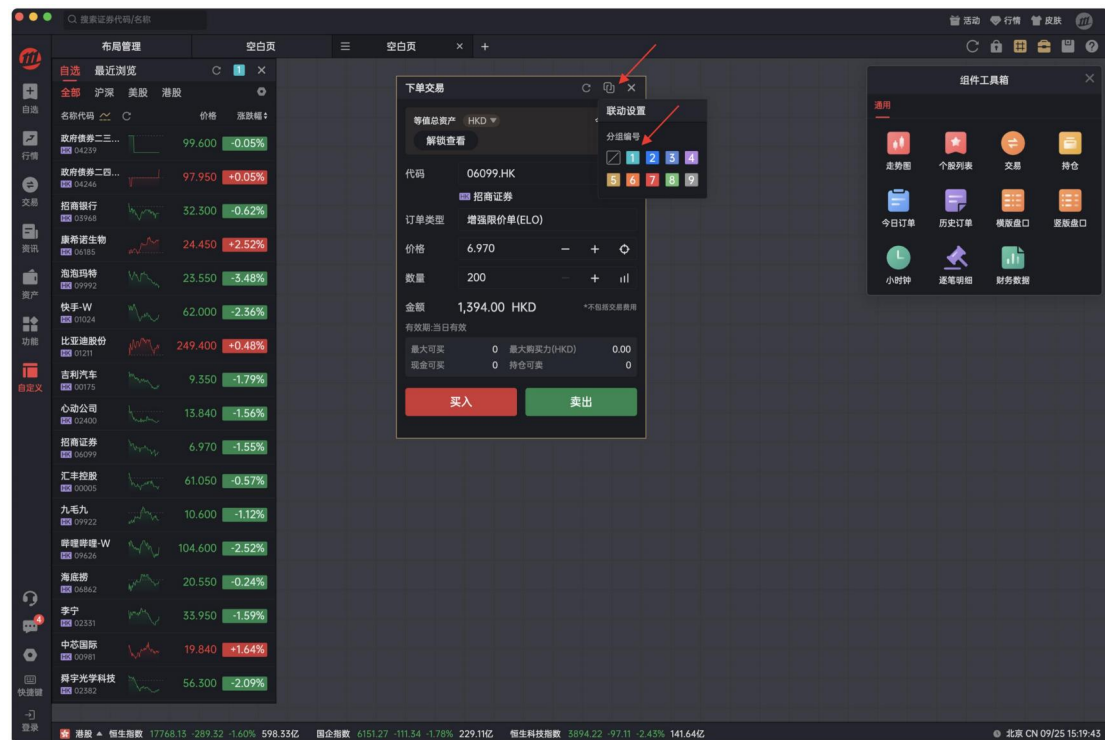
搜索证券代码/名称

活动 行情 皮肤

布局管理 空白页 空白页 × +

自选 最近浏览

全部 沪深 美股 港股

名称代码 价格 涨跌幅

| 名称代码 | 价格 | 涨跌幅 |
|---|---|---|
| 政府债券二三... HK 04239 | 99.600 | -0.05% |
| 政府债券二四... HK 04246 | 97.950 | +0.05% |
| 招商银行 HK 03968 | 32.300 | -0.62% |
| 康希诺生物 HK 06185 | 24.450 | +2.52% |
| 泡泡玛特 HK 09992 | 23.550 | -3.48% |
| 快手-W HK 01024 | 62.000 | -2.36% |
| 比亚迪股份 HK 01211 | 249.400 | +0.48% |
| 吉利汽车 HK 00175 | 9.350 | -1.79% |
| 心动公司 HK 02400 | 13.840 | -1.56% |
| 招商证券 HK 06099 | 6.970 | -1.55% |
| 汇丰控股 HK 00005 | 61.050 | -0.57% |
| 九毛九 HK 09922 | 10.600 | -1.12% |
| 哔哩哔哩-W HK 09626 | 104.600 | -2.52% |
| 海底捞 HK 06862 | 20.550 | -0.24% |
| 李宁 HK 02331 | 33.950 | -1.59% |
| 中芯国际 HK 00981 | 19.840 | +1.64% |
| 舜宇光学科技 HK 02382 | 56.300 | -2.09% |

自选 行情 交易 资讯 资产 功能 自定义 快捷键 登录

下单交易

等值总资产 HKD

解锁查看

联动设置

分组编号

1 2 3 4 5 6 7 8 9

代码 06099.HK

HK 招商证券

订单类型 增强限价单(ELO)

价格 6.970

数量 200

金额 1,394.00 HKD *不包括交易费用

有效期:当日有效

最大可买 0 最大购买力(HKD) 0.00
现金可买 0 持仓可卖 0

买入 卖出

组件工具箱

通用

走势图 个股列表 交易 持仓
今日订单 历史订单 横版盘口 竖版盘口
小时钟 逐笔明细 财务数据

港股 恒生指数 17768.13 -289.32 -1.60% 598.33亿 国企指数 6151.27 -111.34 -1.78% 229.11亿 恒生科技指数 3894.22 -97.11 -2.43% 141.64亿

北京 CN 09/25 15:19:43